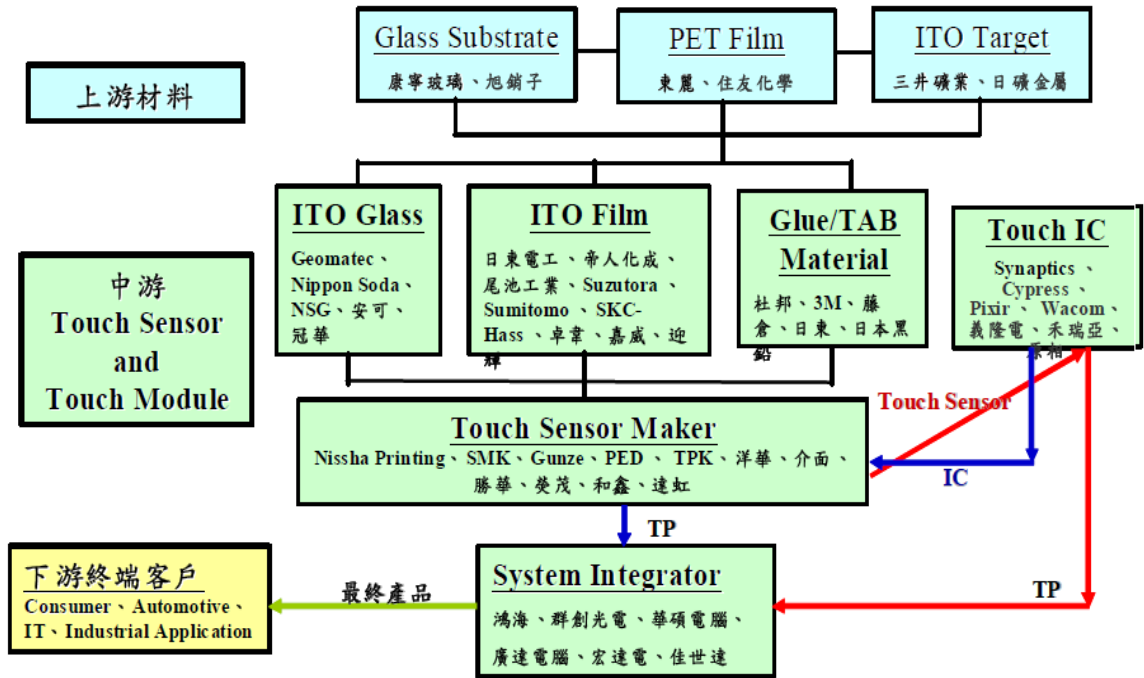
上游材料

Glass Substrate
康寧玻璃、旭硝子

PET Film
東麗、住友化學

ITO Target
三井礦業、日礦金屬

中游
Touch Sensor
and
Touch Module

ITO Glass
Geomatec、Nippon Soda、NSG、安可、冠華

ITO Film
日東電工、帝人化成、尾池工業、Suzutora、Sumitomo、SKC-Hass、卓韋、嘉威、迎輝

Glue/TAB Material
杜邦、3M、藤倉、日東、日本黑鉛

Touch IC
Synaptics、Cypress、Pixir、Wacom、義隆電、禾瑞亞、原相

Touch Sensor

Touch Sensor Maker
Nissha Printing、SMK、Gunze、PED、TPK、洋華、介面、勝華、熒茂、和鑫、達虹

IC

TP

下游終端客戶
Consumer、Automotive、IT、Industrial Application

最終產品

System Integrator
鴻海、群創光電、華碩電腦、廣達電腦、宏達電、佳世達

TP